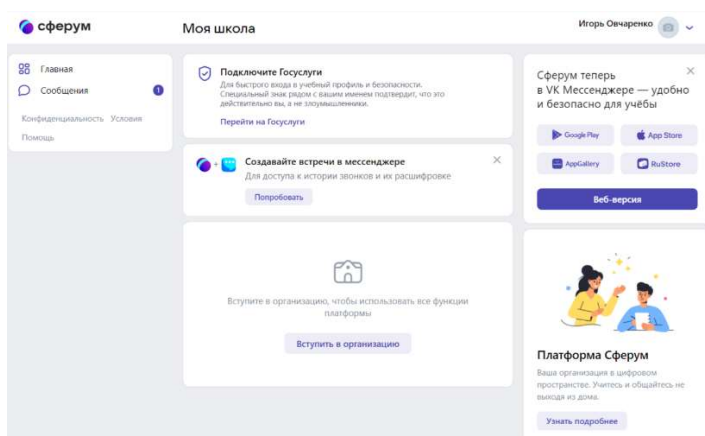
сферум

Моя школа

Игорь Овчаренко

Главная

Сообщения 1

Конфиденциальность Условия

Помощь

Подключите Госуслуги

Для быстрого входа в учебный профиль и безопасности. Специальный знак рядом с вашим именем подтвердит, что это действительно вы, а не злоумышленники.

Перейти на Госуслуги

Создавайте встречи в мессенджере

Для доступа к истории звонков и их расшифровке

Попробовать

Вступите в организацию, чтобы использовать все функции платформы

Вступить в организацию

Сферум теперь в VK Мессенджере — удобно и безопасно для учёбы

Google Play

App Store

AppGallery

RuStore

Веб-версия

Платформа Сферум

Ваша организация в цифровом пространстве. Учитесь и общайтесь не выходя из дома.

Узнать подробнее